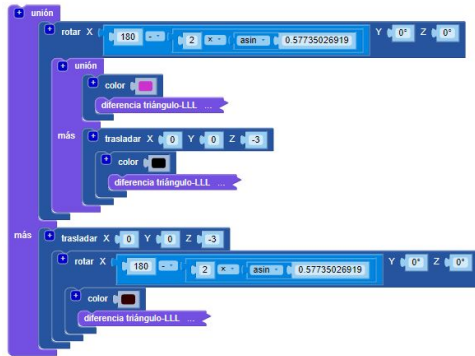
unión
rotar X 180 - 2 × asin 0.57735026919 Y 0° Z 0°
unión
color
diferencia triángulo-LLL ...
más
trasladar X 0 Y 0 Z -3
color
diferencia triángulo-LLL ...
más
trasladar X 0 Y 0 Z -3
rotar X 180 - 2 × asin 0.57735026919 Y 0° Z 0°
color
diferencia triángulo-LLL ...